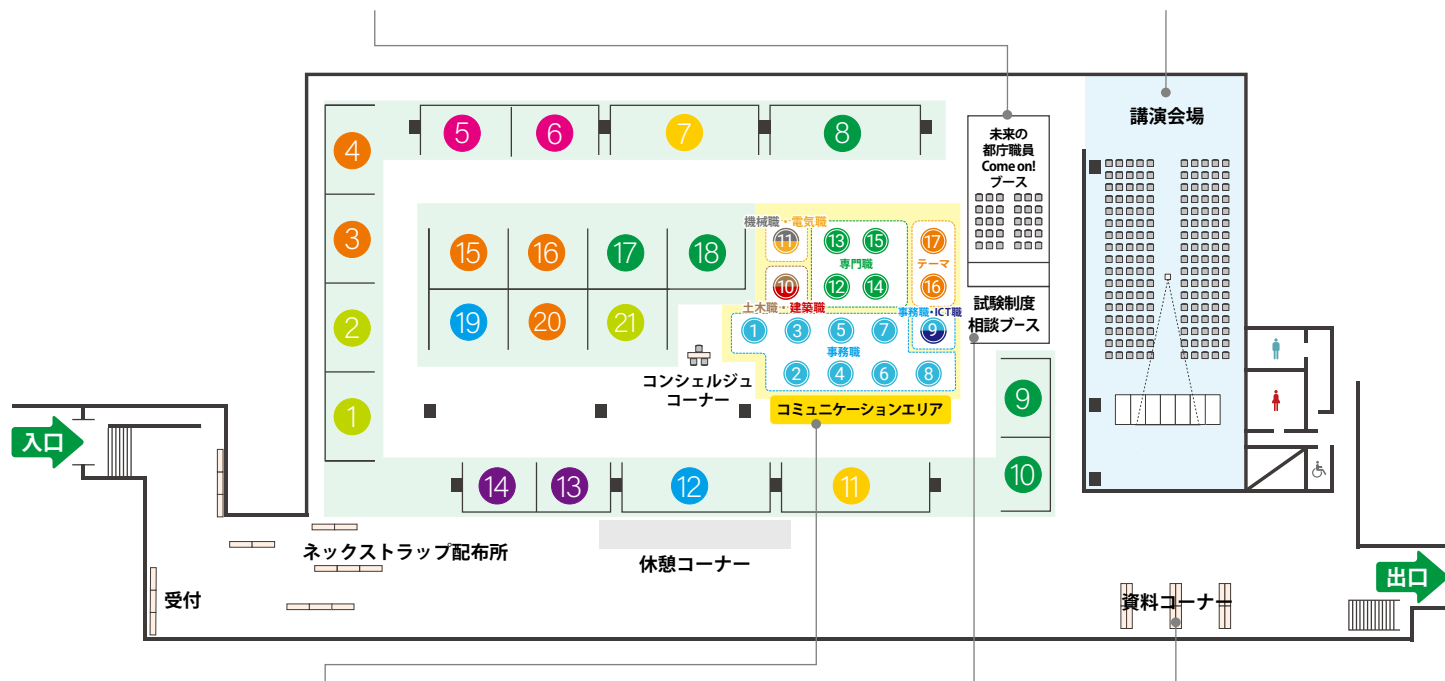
講演会場

未来の
都庁職員
Come on!
ブース

4
5
6
7
8
3
2
1
15
16
17
18
19
20
21

機械職・電気職
11
13
15
17
専門職
テーマ
10
12
14
16
土木職・建築職
事務職・ICT職
1
3
5
7
9
事務職
2
4
6
8

試験制度
相談ブース

コンシェルジュ
コーナー

コミュニケーションエリア

9
10

入口

14
13
12
11

ネックストラップ配布所

休憩コーナー

受付

資料コーナー

出口